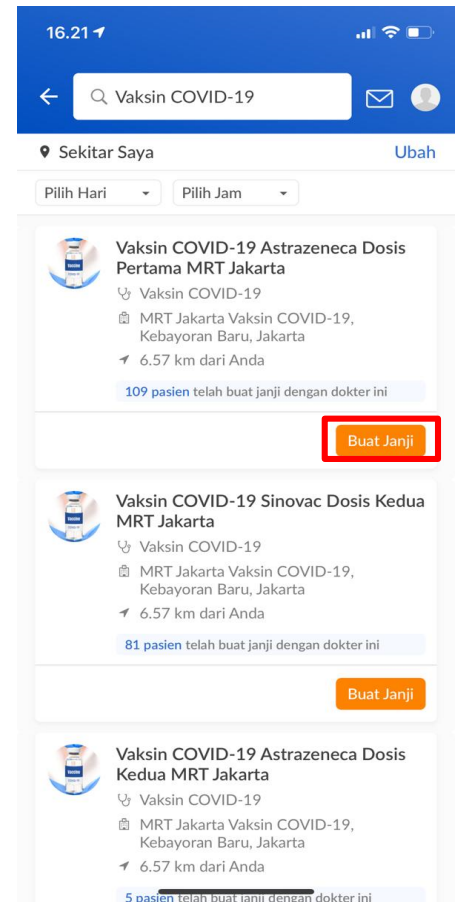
16.21

Vaksin COVID-19

Sekitar Saya
Ubah

Pilih Hari
Pilih Jam

Vaksin COVID-19 Astrazeneca Dosis Pertama MRT Jakarta
Vaksin COVID-19
MRT Jakarta Vaksin COVID-19, Kebayoran Baru, Jakarta
6.57 km dari Anda
109 pasien telah buat janji dengan dokter ini
Buat Janji

Vaksin COVID-19 Sinovac Dosis Kedua MRT Jakarta
Vaksin COVID-19
MRT Jakarta Vaksin COVID-19, Kebayoran Baru, Jakarta
6.57 km dari Anda
81 pasien telah buat janji dengan dokter ini
Buat Janji

Vaksin COVID-19 Astrazeneca Dosis Kedua MRT Jakarta
Vaksin COVID-19
MRT Jakarta Vaksin COVID-19, Kebayoran Baru, Jakarta
6.57 km dari Anda
5 pasien telah buat janji dengan dokter ini